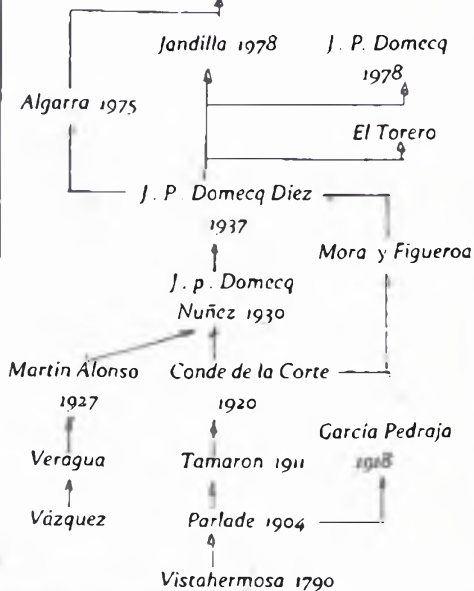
Jandilla 1978
J. P. Domecq 1978
Algarra 1975
El Torero
J. P. Domecq Diez 1937
Mora y Figueroa
J. p. Domecq Nuñez 1930
Martin Alonso 1927
Conde de la Corte 1920
García Pedraja 1918
Veragua
Tamaron 1911
Vázquez
Parlade 1904
Vistahermosa 1790